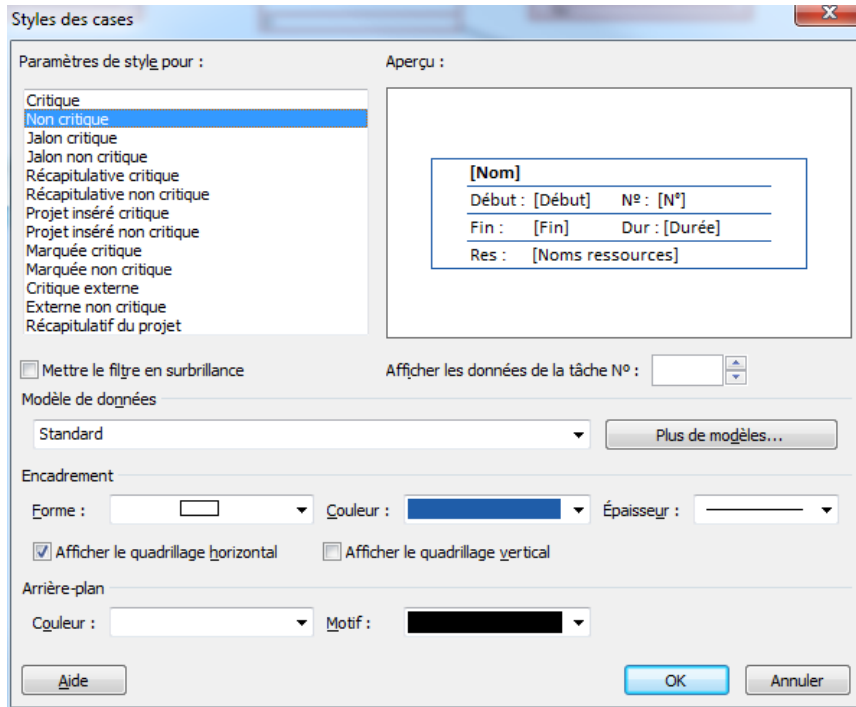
Styles des cases

Paramètres de style pour :

Critique
Non critique
Jalon critique
Jalon non critique
Récapitulative critique
Récapitulative non critique
Projet inséré critique
Projet inséré non critique
Marquée critique
Marquée non critique
Critique externe
Externe non critique
Récapitulatif du projet

Aperçu :

| [Nom] | | |
|---|---|---|
| Début : | [Début] | Nº : [N°] |
| Fin : | [Fin] | Dur : [Durée] |
| Res : | [Noms ressources] | |

Mettre le filtre en surbrillance

Afficher les données de la tâche Nº :

Modèle de données

Standard

Plus de modèles...

Encadrement

Forme :

Couleur :

Épaisseur :

Afficher le quadrillage horizontal

Afficher le quadrillage vertical

Arrière-plan

Couleur :

Motif :

Aide

OK

Annuler